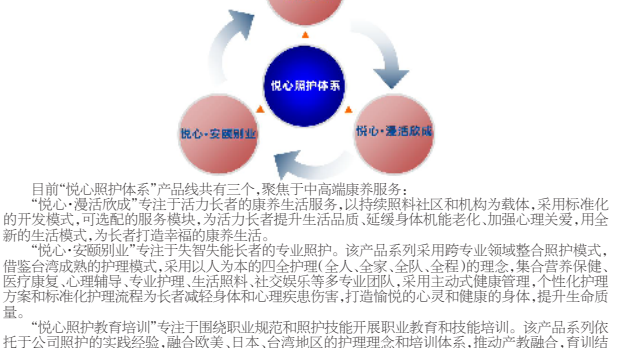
悦心照护体系

悦心·安颐别业

悦心·漫活欣成

目前"悦心照护体系"产品线共有三个，聚焦于中高端康养服务：

"悦心·漫活欣成"专注于活力长者的康养生活服务，以持续照料社区和机构为载体，采用标准化的开发模式，可选配的服务模块，为活力长者提升生活品质、延缓身体机能老化、加强心理关爱，用全新的生活模式，为长者打造幸福的康养生活。

"悦心·安颐别业"专注于失智失能长者的专业照护。该产品系列采用跨专业领域整合照护模式，借鉴台湾成熟的护理模式，采用以人为本的四全护理（全人、全家、全队、全程）的理念，集合营养保健、医疗康复、心理辅导、专业护理、生活照料、社交娱乐等多专业团队，采用主动式健康管理，个性化护理方案和标准化护理流程为长者减轻身体和心理疾患伤害，打造愉悦的心灵和健康的身体，提升生命质量。

"悦心照护教育培训"专注于围绕职业规范和照护技能开展职业教育和技能培训。该产品系列依托于公司照护的实践经验，融合欧美、日本、台湾地区的护理理念和培训体系，推动产教融合，育训结